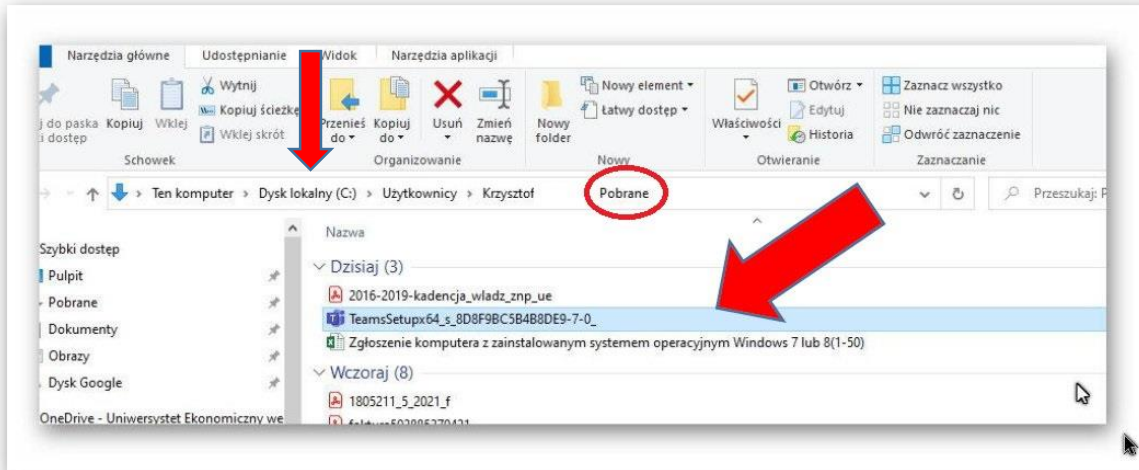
Narzędzia główne Udostępnianie Widok Narzędzia aplikacji

j do paska i dostęp Kopiuj Wklej Wytnij Kopiuj ścieżkę Wklej skrót Schowek

Przenieś do Kopiuj do Usuń Zmień nazwę Organizowanie

Nowy folder Nowy element Łatwy dostęp Nowy

Właściwości Otwórz Edytuj Historia Otwieranie

Zaznacz wszystko Nie zaznaczaj nic Odwróć zaznaczenie Zaznaczanie

Ten komputer > Dysk lokalny (C:) > Użytkownicy > Krzysztof > Pobrane

Przeszukaj: P

Szybki dostęp
Pulpit
Pobrane
Dokumenty
Obrazy
Dysk Google
OneDrive - Uniwersytet Ekonomiczny we

Nazwa

Dzisiaj (3)
2016-2019-kadencja_wladz_znp_ue
TeamsSetupx64_s_8D8F9BC5B4B8DE9-7-0_
Zgłoszenie komputera z zainstalowanym systemem operacyjnym Windows 7 lub 8(1-50)

Wczoraj (8)
1805211_5_2021_f
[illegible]